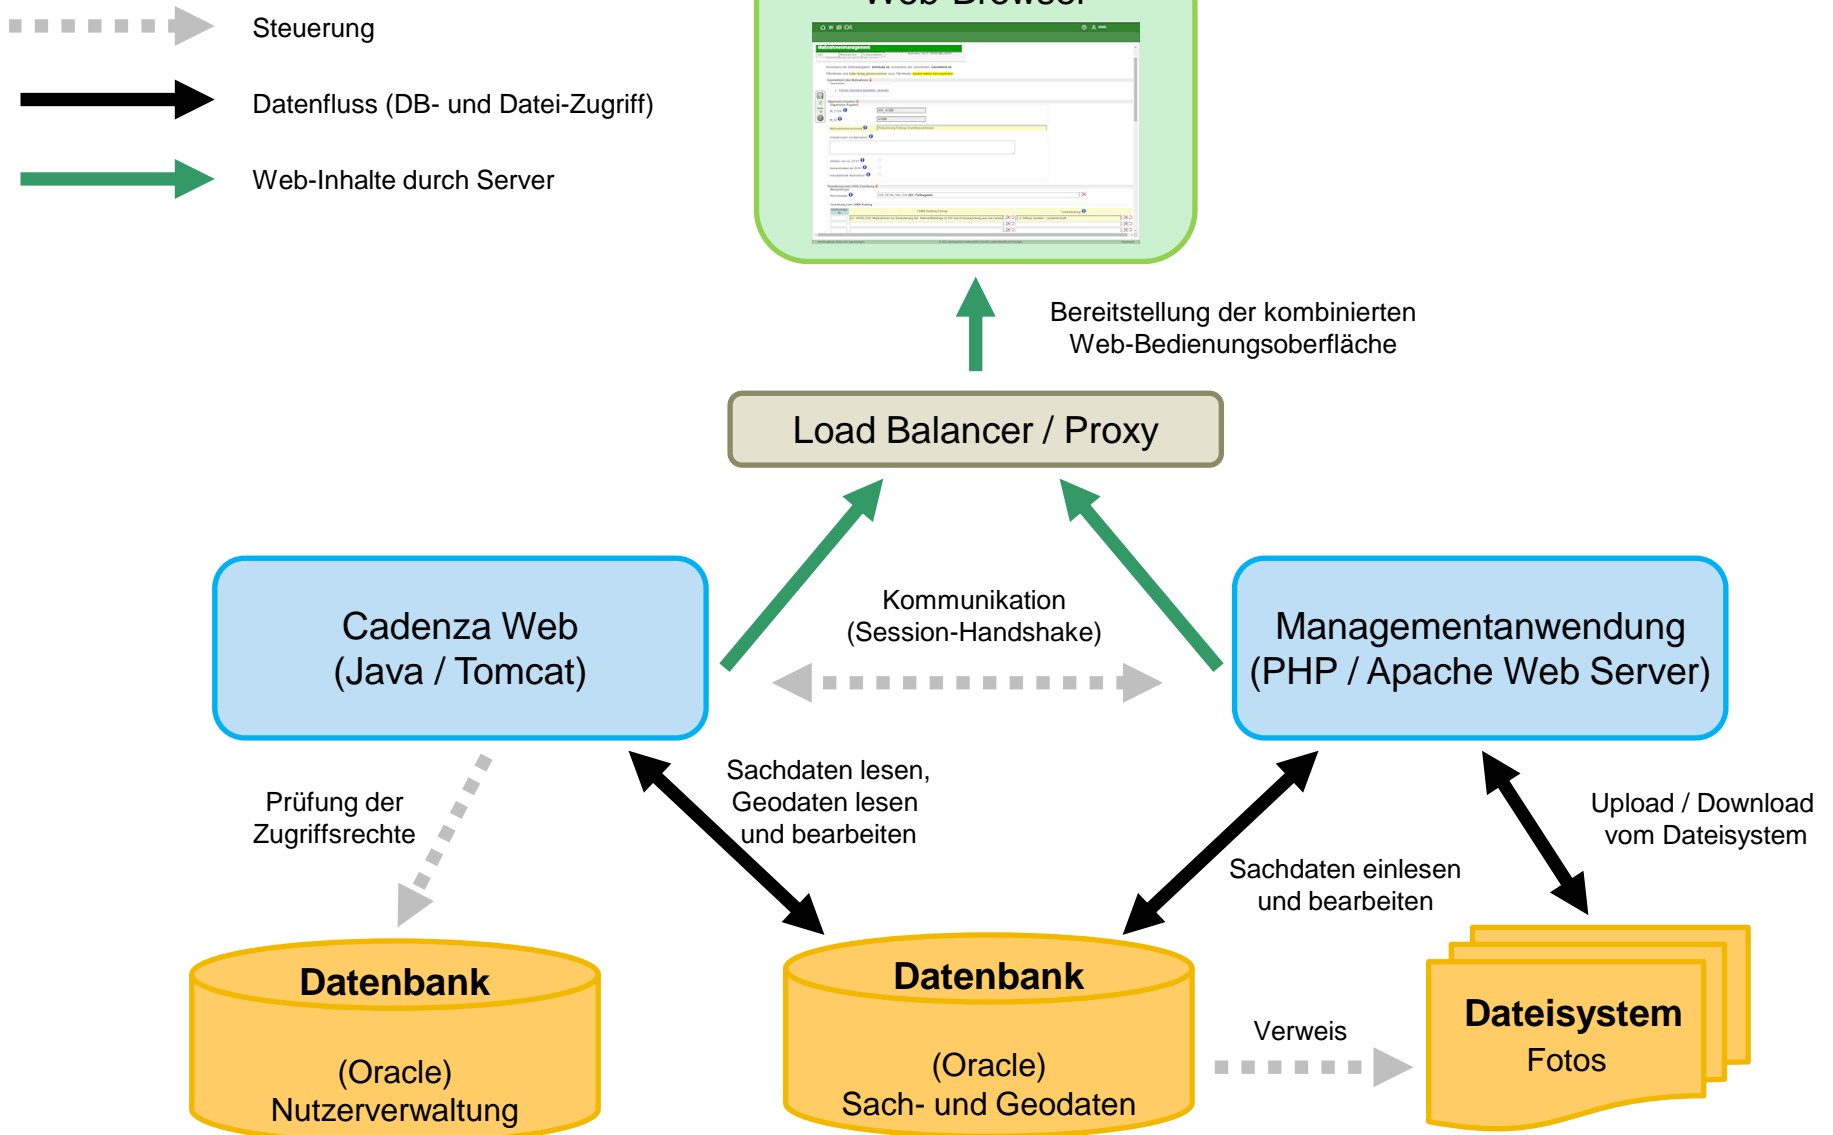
Steuerung

Datenfluss (DB- und Datei-Zugriff)

Web-Inhalte durch Server

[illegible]

Bereitstellung der kombinierten Web-Bedienungsoberfläche

Load Balancer / Proxy

Cadenza Web (Java / Tomcat)

Kommunikation (Session-Handshake)

Managementanwendung (PHP / Apache Web Server)

Prüfung der Zugriffsrechte

Sachdaten lesen, Geodaten lesen und bearbeiten

Sachdaten einlesen und bearbeiten

Upload / Download vom Dateisystem

Datenbank

(Oracle) Nutzerverwaltung

Datenbank

(Oracle) Sach- und Geodaten

Verweis

Dateisystem

Fotos